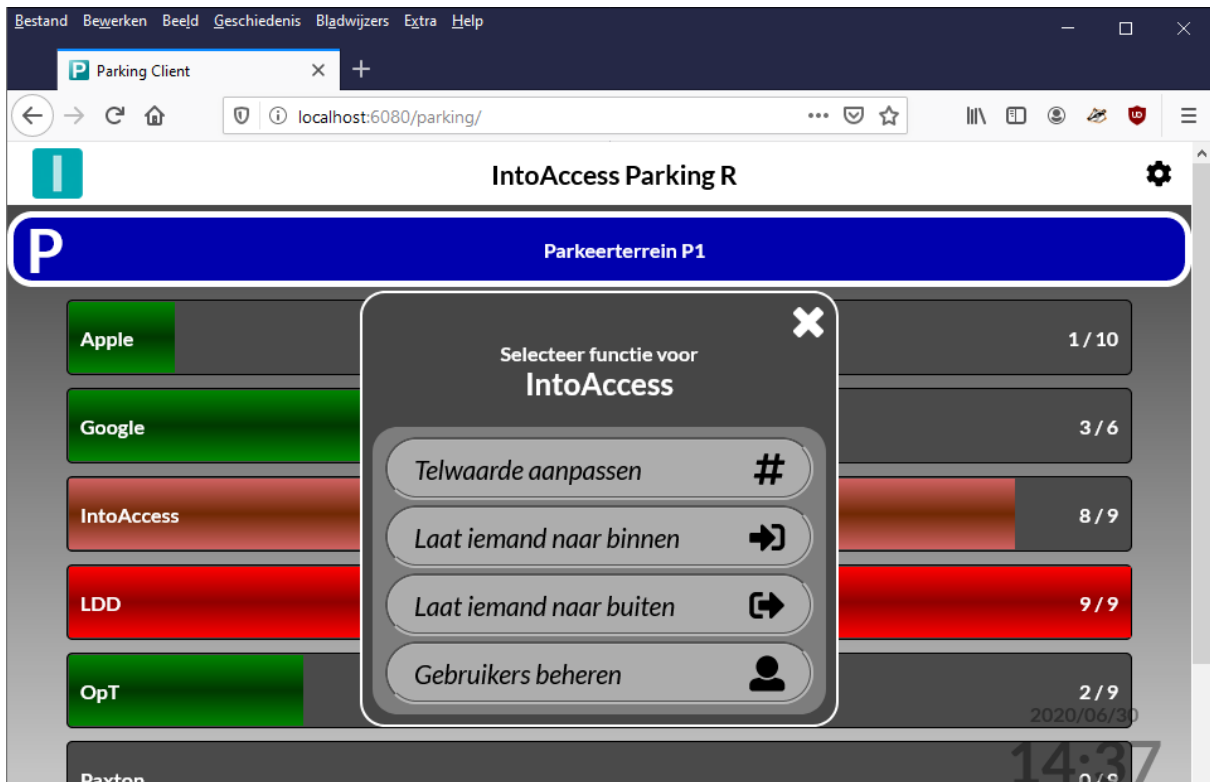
Bestand Bewerken Beeld Geschiedenis Bladwijzers Extra Help

Parking Client

localhost:6080/parking/

IntoAccess Parking R

P

Parkeerterrein P1

Apple

1 / 10

Google

3 / 6

IntoAccess

8 / 9

LDD

9 / 9

OpT

2 / 9

Paxton

0 / 8

2020/06/30

14:37

Selecteer functie voor

IntoAccess

Telwaarde aanpassen #

Laat iemand naar binnen

Laat iemand naar buiten

Gebruikers beheren